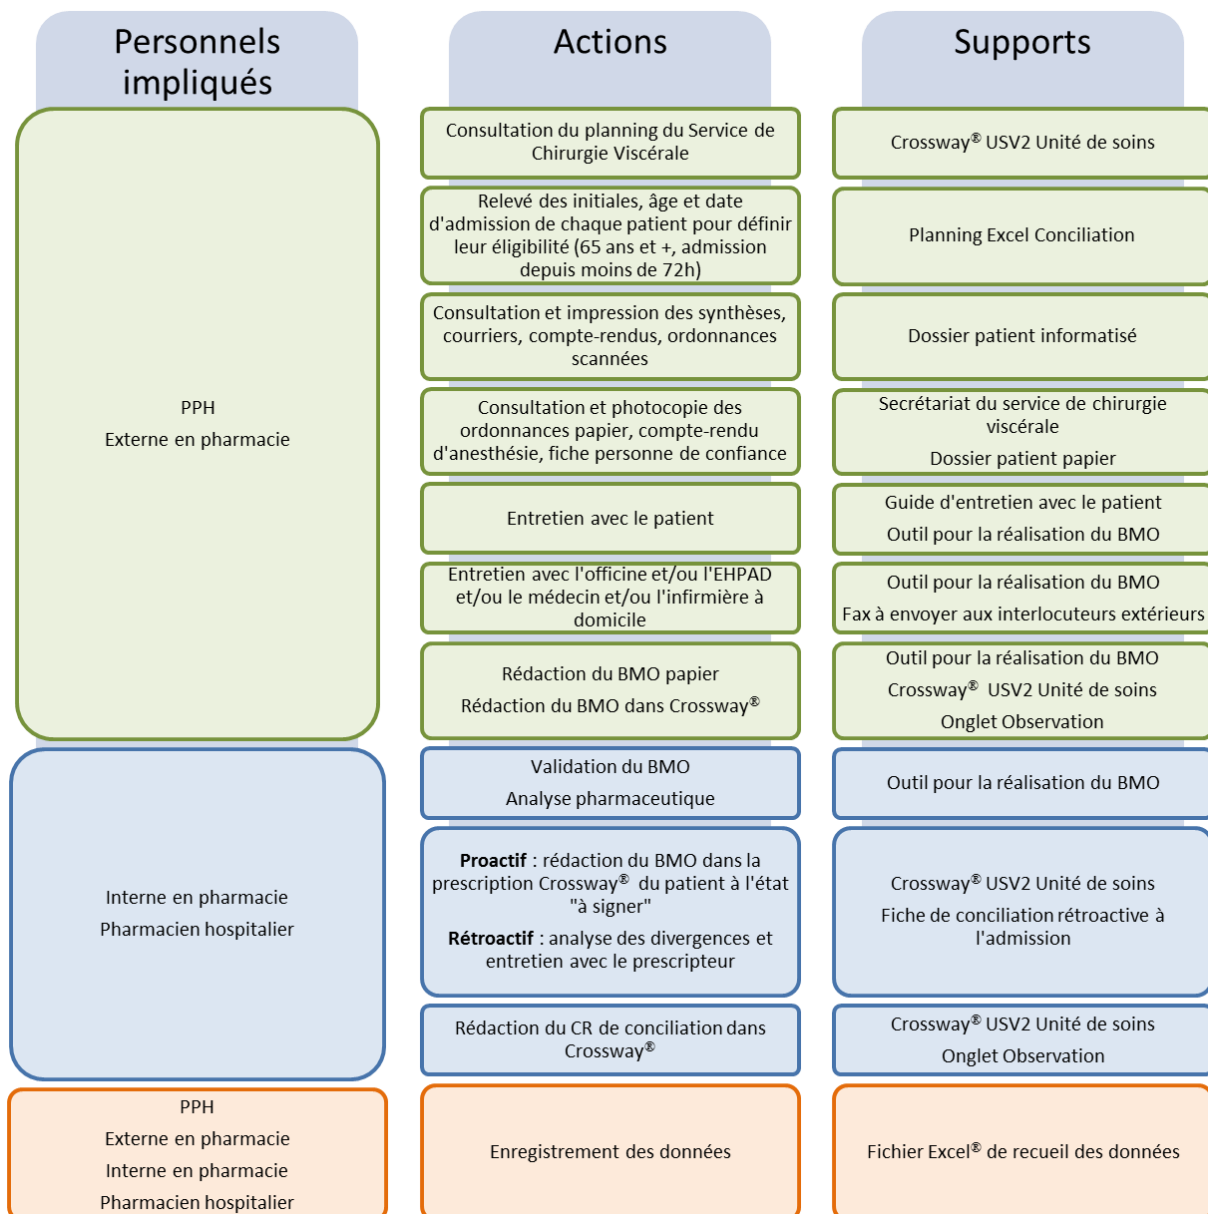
Personnels impliqués

Actions

Supports

PPH
Externe en pharmacie

Consultation du planning du Service de Chirurgie Viscérale

Crossway® USV2 Unité de soins

Relevé des initiales, âge et date d'admission de chaque patient pour définir leur éligibilité (65 ans et +, admission depuis moins de 72h)

Planning Excel Conciliation

Consultation et impression des synthèses, courriers, compte-rendus, ordonnances scannées

Dossier patient informatisé

Consultation et photocopie des ordonnances papier, compte-rendu d'anesthésie, fiche personne de confiance

Secrétariat du service de chirurgie viscérale
Dossier patient papier

Entretien avec le patient

Guide d'entretien avec le patient
Outil pour la réalisation du BMO

Entretien avec l'officine et/ou l'EHPAD et/ou le médecin et/ou l'infirmière à domicile

Outil pour la réalisation du BMO
Fax à envoyer aux interlocuteurs extérieurs

Rédaction du BMO papier
Rédaction du BMO dans Crossway®

Outil pour la réalisation du BMO
Crossway® USV2 Unité de soins
Onglet Observation

Interne en pharmacie
Pharmacien hospitalier

Validation du BMO
Analyse pharmaceutique

Outil pour la réalisation du BMO

**Proactif** : rédaction du BMO dans la prescription Crossway® du patient à l'état "à signer"
**Rétroactif** : analyse des divergences et entretien avec le prescripteur

Crossway® USV2 Unité de soins
Fiche de conciliation rétroactive à l'admission

Rédaction du CR de conciliation dans Crossway®

Crossway® USV2 Unité de soins
Onglet Observation

PPH
Externe en pharmacie
Interne en pharmacie
Pharmacien hospitalier

Enregistrement des données

Fichier Excel® de recueil des données